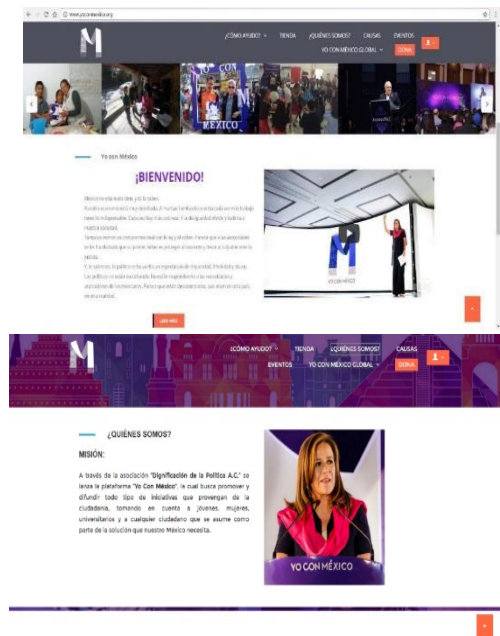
www.yoconmexico.org

M

¿CÓMO AYUDO? TIENDA ¿QUIÉNES SOMOS? CAUSAS EVENTOS
YO CON MÉXICO GLOBAL DONA

MÉXICO

Yo con México

¡BIENVENIDO!

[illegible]

LEER MÁS

YO CON MÉXICO

M

¿CÓMO AYUDO? TIENDA ¿QUIÉNES SOMOS? CAUSAS
EVENTOS YO CON MÉXICO GLOBAL DONA

¿QUIÉNES SOMOS?

MISIÓN:

A través de la asociación "Dignificación de la Política A.C." se lanza la plataforma "Yo Con México", la cual busca promover y difundir todo tipo de iniciativas que provengan de la ciudadanía, tomando en cuenta a jóvenes, mujeres, universitarios y a cualquier ciudadano que se asume como parte de la solución que nuestro México necesita.

YO CON MÉXICO